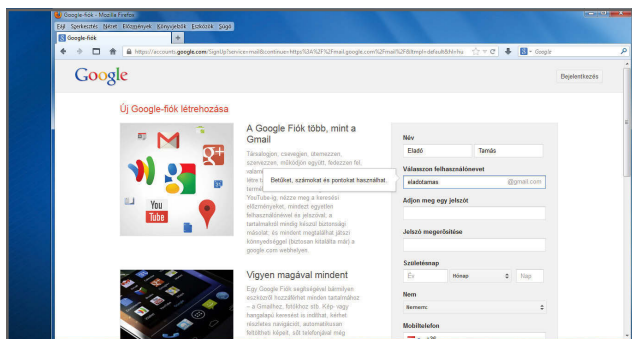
Google-fiók - Mozilla Firefox

Fájl Szerkesztés Nézet Előzmények Könyvjelzők Eszközök Súgó

Google-fiók

+

https://accounts.google.com/SignUp?service=mail&continue=https%3A%2F%2Fmail.google.com%2Fmail%2F&ltmpl=default&hl=hu

Google

Google

Bejelentkezés

Új Google-fiók létrehozása

A Google Fiók több, mint a Gmail

Társalogjon, csevegjen, ötleteljen, szerkesszen, működjön együtt, fedezzen fel, valam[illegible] léte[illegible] term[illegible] YouTube-ig, nézze meg a keresési előzményeket, mindezt egyetlen felhasználónévvel és jelszóval, a tartalmakról minden meglehet biztonsági másolat, és minden megtalálhat jóval könnyedséggel (biztosan lehet már) a google.com webhelyen.

Betűket, számokat és pontokat használhat.

Vigyen magával mindent

Egy Google Fiók segítségével bármilyen eszközről hozzáférhet minden tartalmához – a Gmailhez, fotókhoz stb. Kép- vagy hangalapú keresést is indíthat, kérhet részletes navigációt, automatikusan feltöltheti képeit, sőt telefonját még

Név

Eladó

Tamás

Válasszon felhasználónevet

eladotamas

@gmail.com

Adjon meg egy jelszót

Jelszó megerősítése

Születésnap

Év

Hónap

Nap

Nem

Ismeretlen

Mobiltelefon

+36